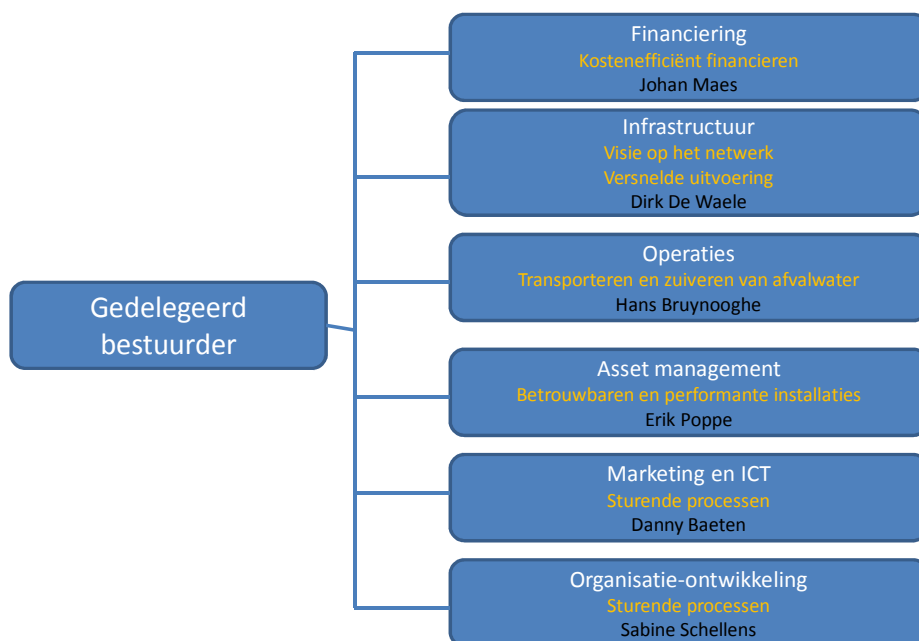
Gedelegeerd bestuurder

Financiering
Kostenefficiënt financieren
Johan Maes

Infrastructuur
Visie op het netwerk
Versnelde uitvoering
Dirk De Waele

Operaties
Transporteren en zuiveren van afvalwater
Hans Bruynooghe

Asset management
Betrouwbaren en performante installaties
Erik Poppe

Marketing en ICT
Sturende processen
Danny Baeten

Organisatie-ontwikkeling
Sturende processen
Sabine Schellens